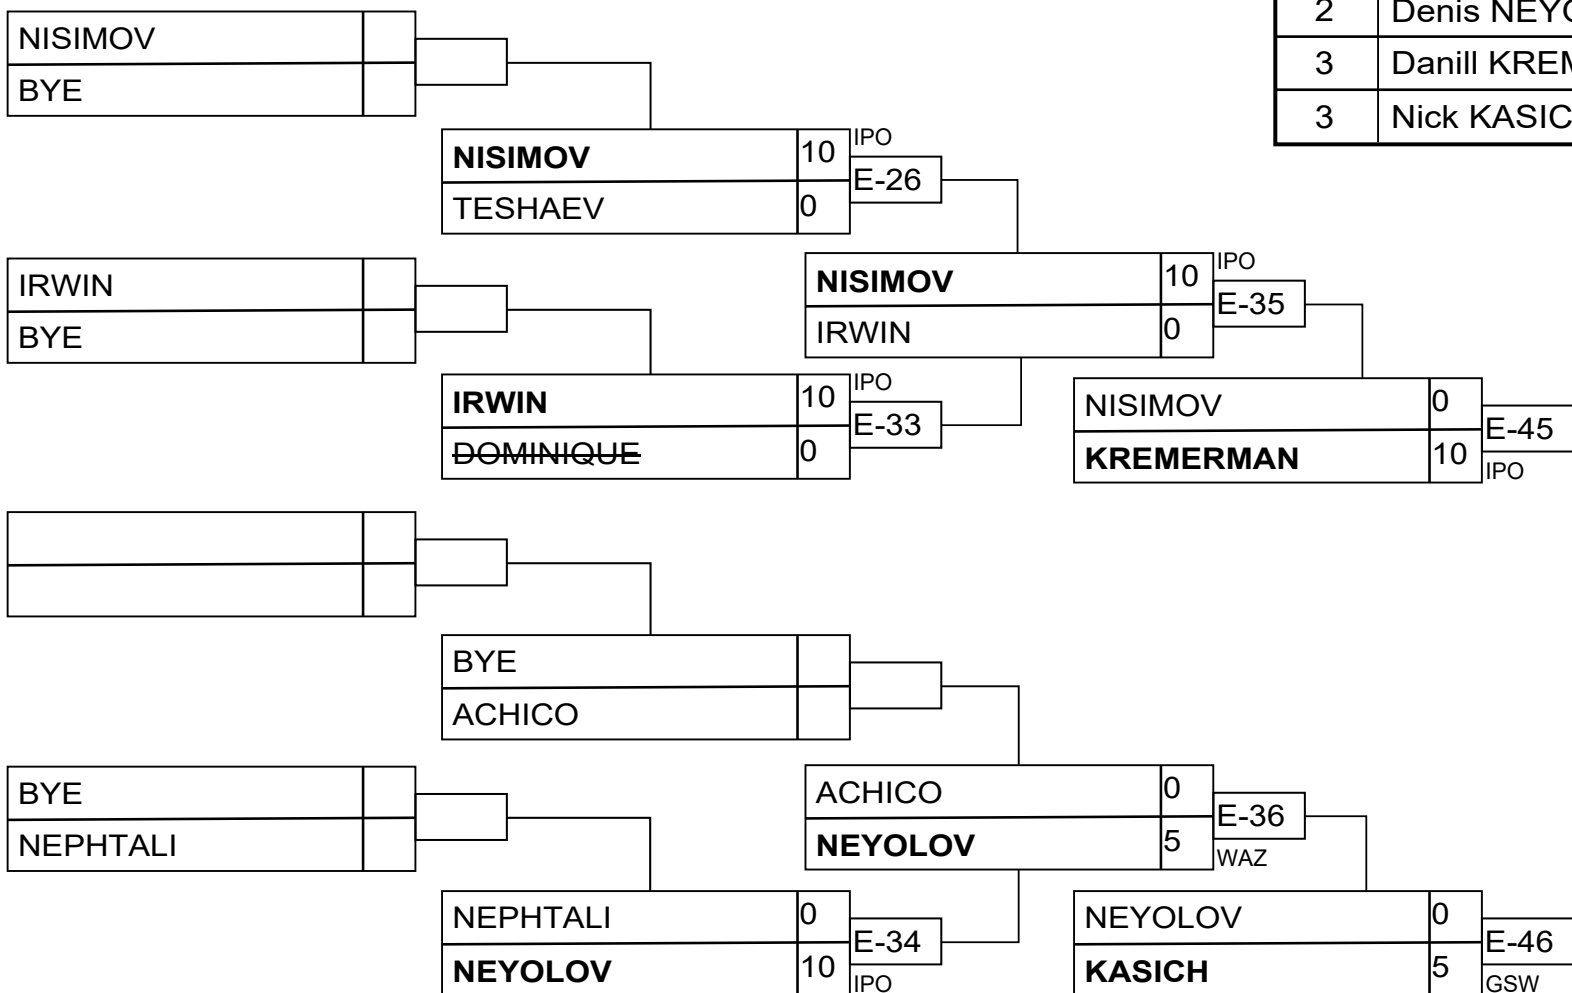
| 2 | Denis NEY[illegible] |
|---|---|
| 3 | Danill KREM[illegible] |
| 3 | Nick KASIC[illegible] |

NISIMOV
BYE

NISIMOV 10
TESHAEV 0
IPO
E-26

IRWIN
BYE

NISIMOV 10
IRWIN 0
IPO
E-35

IRWIN 10
DOMINIQUE 0
IPO
E-33

NISIMOV 0
KREMERMAN 10
E-45
IPO

BYE
ACHICO

BYE
NEPHTALI

ACHICO 0
NEYOLOV 5
E-36
WAZ

NEPHTALI 0
NEYOLOV 10
E-34
IPO

NEYOLOV 0
KASICH 5
E-46
GSW